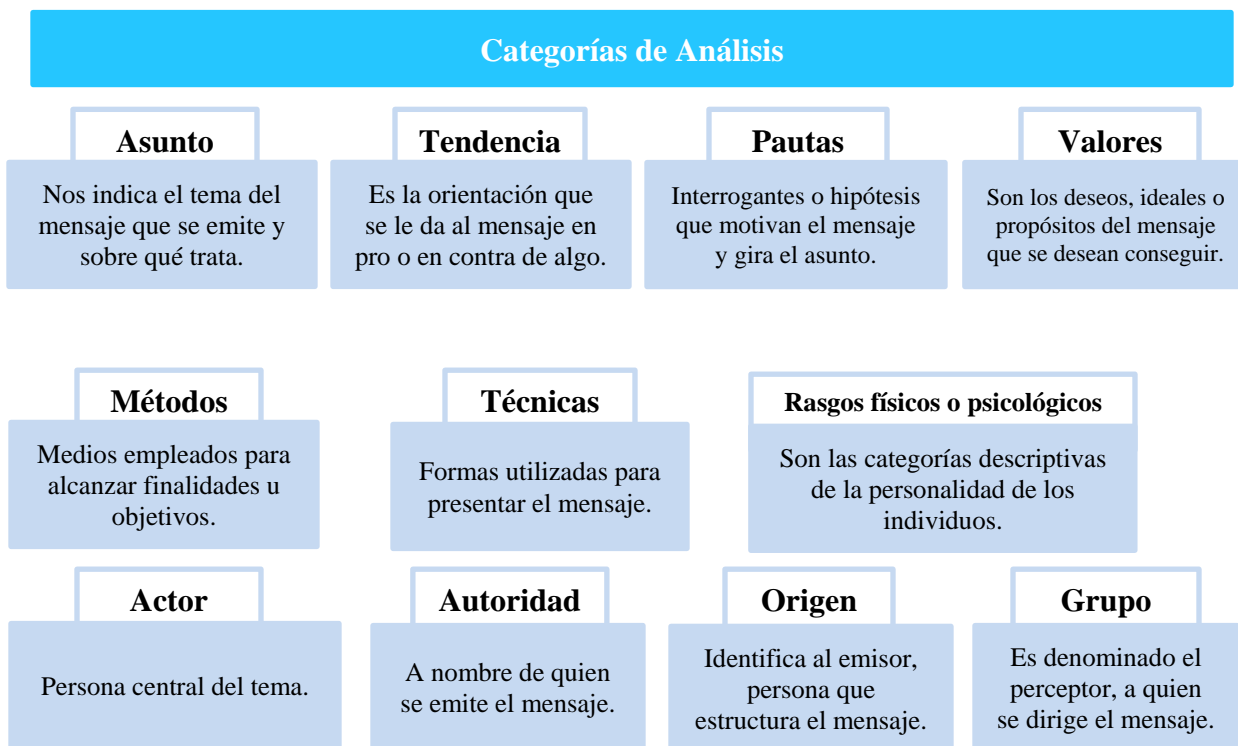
Categorías de Análisis

Asunto
Nos indica el tema del mensaje que se emite y sobre qué trata.

Tendencia
Es la orientación que se le da al mensaje en pro o en contra de algo.

Pautas
Interrogantes o hipótesis que motivan el mensaje y gira el asunto.

Valores
Son los deseos, ideales o propósitos del mensaje que se desean conseguir.

Métodos
Medios empleados para alcanzar finalidades u objetivos.

Técnicas
Formas utilizadas para presentar el mensaje.

Rasgos físicos o psicológicos
Son las categorías descriptivas de la personalidad de los individuos.

Actor
Persona central del tema.

Autoridad
A nombre de quien se emite el mensaje.

Origen
Identifica al emisor, persona que estructura el mensaje.

Grupo
Es denominado el perceptor, a quien se dirige el mensaje.